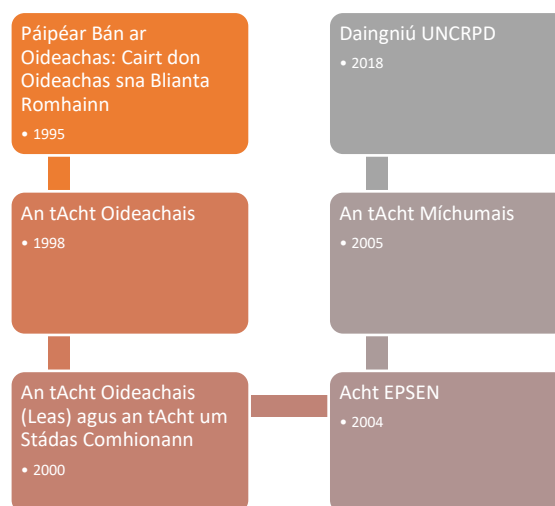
Páipéar Bán ar Oideachas: Cairt don Oideachas sna Blianta Romhainn

• 1995

An tAcht Oideachais

• 1998

An tAcht Oideachais (Leas) agus an tAcht um Stádas Comhionann

• 2000

Daingniú UNCRPD

• 2018

An tAcht Míchumais

• 2005

Acht EPSEN

• 2004